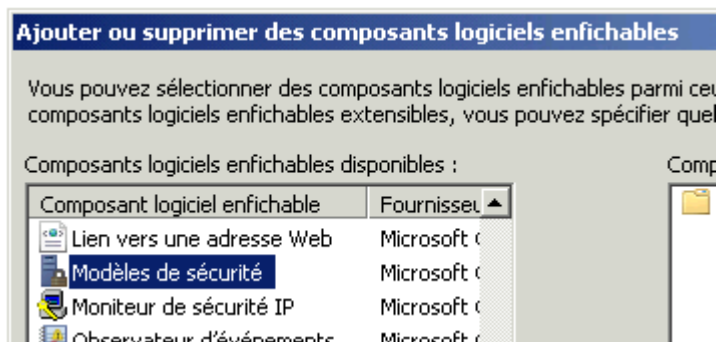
Ajouter ou supprimer des composants logiciels enfichables

Vous pouvez sélectionner des composants logiciels enfichables parmi ceu composants logiciels enfichables extensibles, vous pouvez spécifier quel

Composants logiciels enfichables disponibles :

| Composant logiciel enfichable | Fournisseu |
|---|---|
| Lien vers une adresse Web | Microsoft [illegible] |
| Modèles de sécurité | Microsoft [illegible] |
| Moniteur de sécurité IP | Microsoft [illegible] |
| Observateur d'événements | Microsoft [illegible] |

Comp